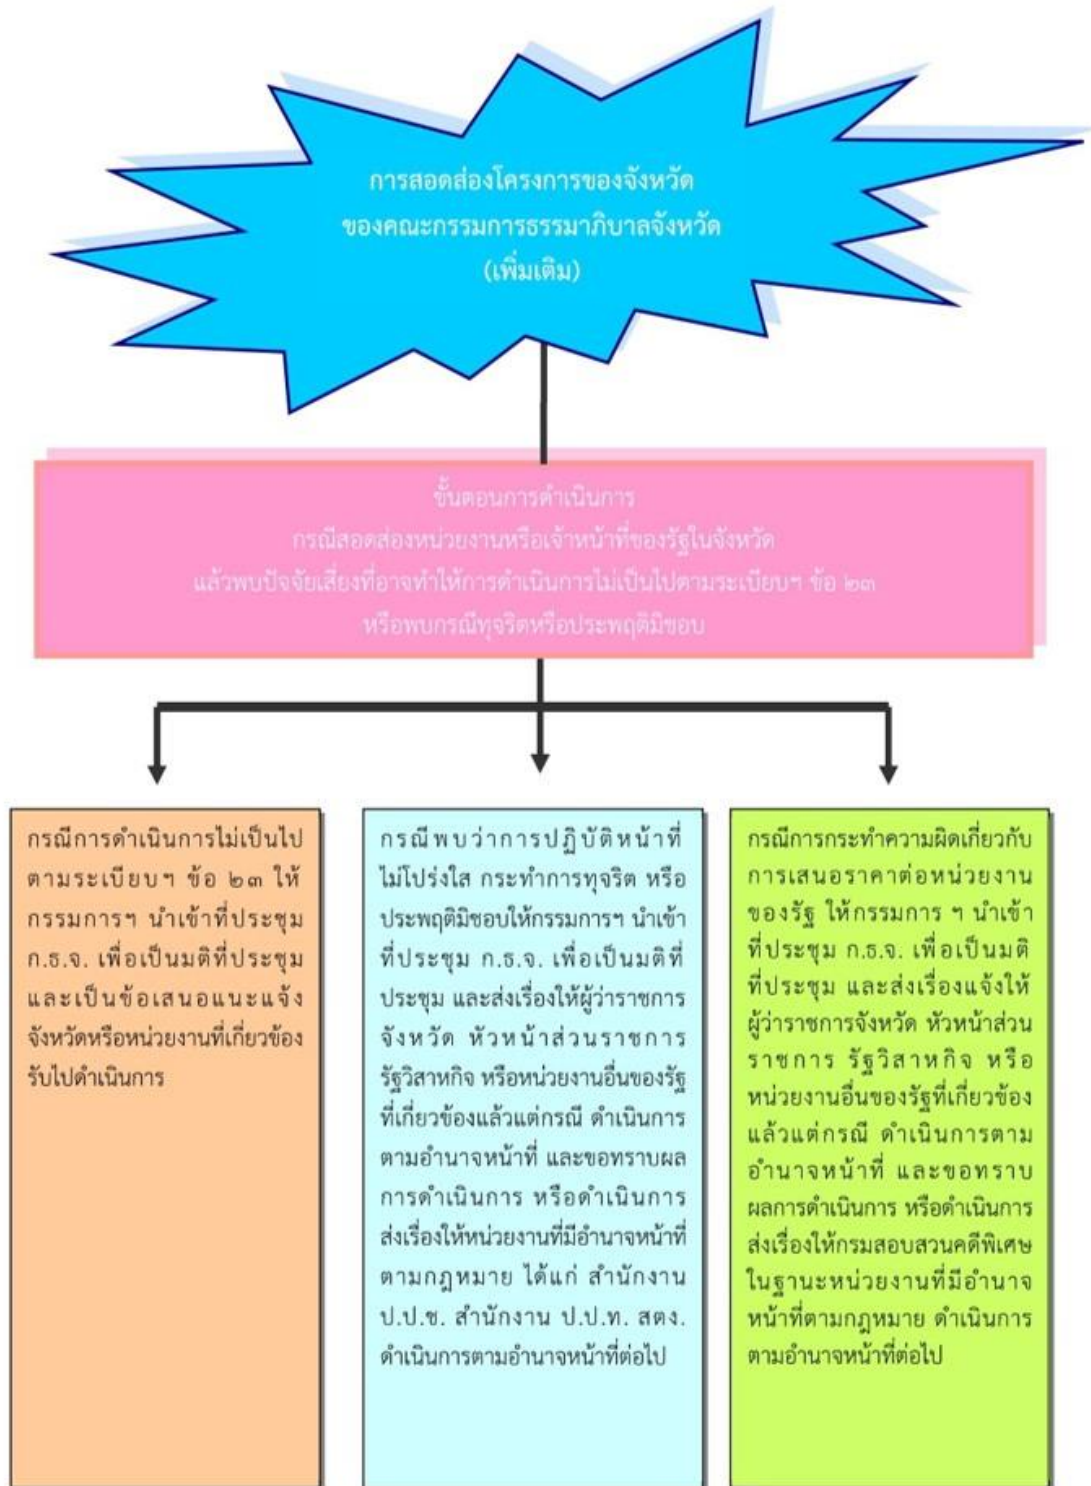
การสอดส่องโครงการของจังหวัด
ของคณะกรรมการธรรมาภิบาลจังหวัด
(เพิ่มเติม)

ขั้นตอนการดำเนินการ
กรณีสอดส่องหน่วยงานหรือเจ้าหน้าที่ของรัฐในจังหวัด
แล้วพบปัจจัยเสี่ยงที่อาจทำให้การดำเนินการไม่เป็นไปตามระเบียบฯ ข้อ ๒๓
หรือพบกรณีทุจริตหรือประพฤติมิชอบ

กรณีการดำเนินการไม่เป็นไปตามระเบียบฯ ข้อ ๒๓ ให้กรรมการฯ นำเข้าที่ประชุม ก.ธ.จ. เพื่อเป็นมติที่ประชุมและเป็นข้อเสนอแนะแจ้งจังหวัดหรือหน่วยงานที่เกี่ยวข้องรับไปดำเนินการ

กรณีพบว่าการปฏิบัติหน้าที่ไม่โปร่งใส กระทำการทุจริต หรือประพฤติมิชอบให้กรรมการฯ นำเข้าที่ประชุม ก.ธ.จ. เพื่อเป็นมติที่ประชุม และส่งเรื่องให้ผู้ว่าราชการจังหวัด หัวหน้าส่วนราชการ รัฐวิสาหกิจ หรือหน่วยงานอื่นของรัฐที่เกี่ยวข้องแล้วแต่กรณี ดำเนินการตามอำนาจหน้าที่ และขอทราบผลการดำเนินการ หรือดำเนินการส่งเรื่องให้หน่วยงานที่มีอำนาจหน้าที่ตามกฎหมาย ได้แก่ สำนักงาน ป.ป.ช. สำนักงาน ป.ป.ท. สตง. ดำเนินการตามอำนาจหน้าที่ต่อไป

กรณีการกระทำความผิดเกี่ยวกับการเสนอราคาต่อหน่วยงานของรัฐ ให้กรรมการ ฯ นำเข้าที่ประชุม ก.ธ.จ. เพื่อเป็นมติที่ประชุม และส่งเรื่องแจ้งให้ผู้ว่าราชการจังหวัด หัวหน้าส่วนราชการ รัฐวิสาหกิจ หรือหน่วยงานอื่นของรัฐที่เกี่ยวข้องแล้วแต่กรณี ดำเนินการตามอำนาจหน้าที่ และขอทราบผลการดำเนินการ หรือดำเนินการส่งเรื่องให้กรมสอบสวนคดีพิเศษในฐานะหน่วยงานที่มีอำนาจหน้าที่ตามกฎหมาย ดำเนินการตามอำนาจหน้าที่ต่อไป